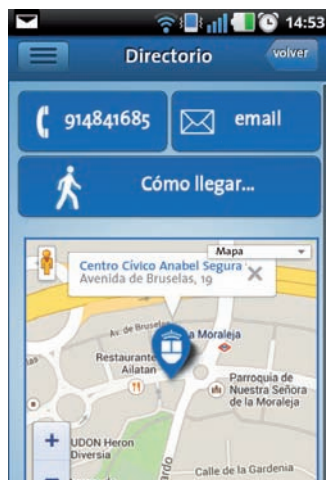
14:53
Directorio
volver
914841685
email
Cómo llegar...
Mapa
Centro Cívico Anabel Segura
Avenida de Bruselas, 19
Av. de Bruselas
Moraleja
Restaurante
Ailatan
Parroquia de
Nuestra Señora
de la Moraleja
+
UDON Heron
Diversia
Calle de la Gardenia